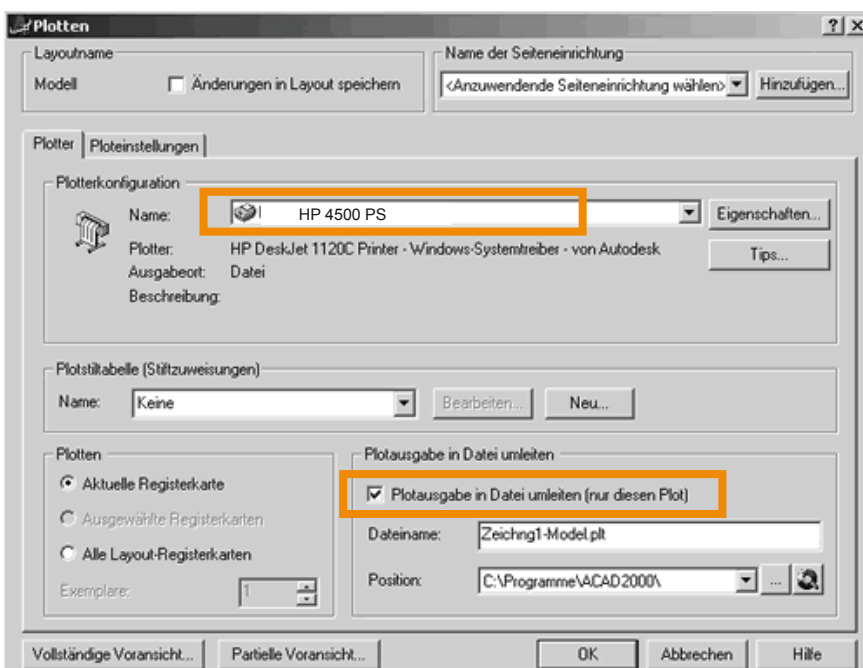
Plotten

?X

Layoutname

Modell

Änderungen in Layout speichern

Name der Seiteneinrichtung

<Anzuwendende Seiteneinrichtung wählen>

Hinzufügen...

Plotter

Ploteinstellungen

Plotterkonfiguration

Name:

HP 4500 PS

Eigenschaften...

Plotter:

HP DeskJet 1120C Printer - Windows-Systemtreiber - von Autodesk

Tips...

Ausgabeort:

Datei

Beschreibung:

Plotstiltabelle (Stiftzuweisungen)

Name:

Keine

Bearbeiten...

Neu...

Plotten

Aktuelle Registerkarte

Ausgewählte Registerkarten

Alle Layout-Registerkarten

Exemplare:

1

Plotausgabe in Datei umleiten

Plotausgabe in Datei umleiten (nur diesen Plot)

Dateiname:

Zeichng1-Model.plt

Position:

C:\Programme\ACAD2000\

...

Vollständige Voransicht...

Partielle Voransicht...

OK

Abbrechen

Hilfe